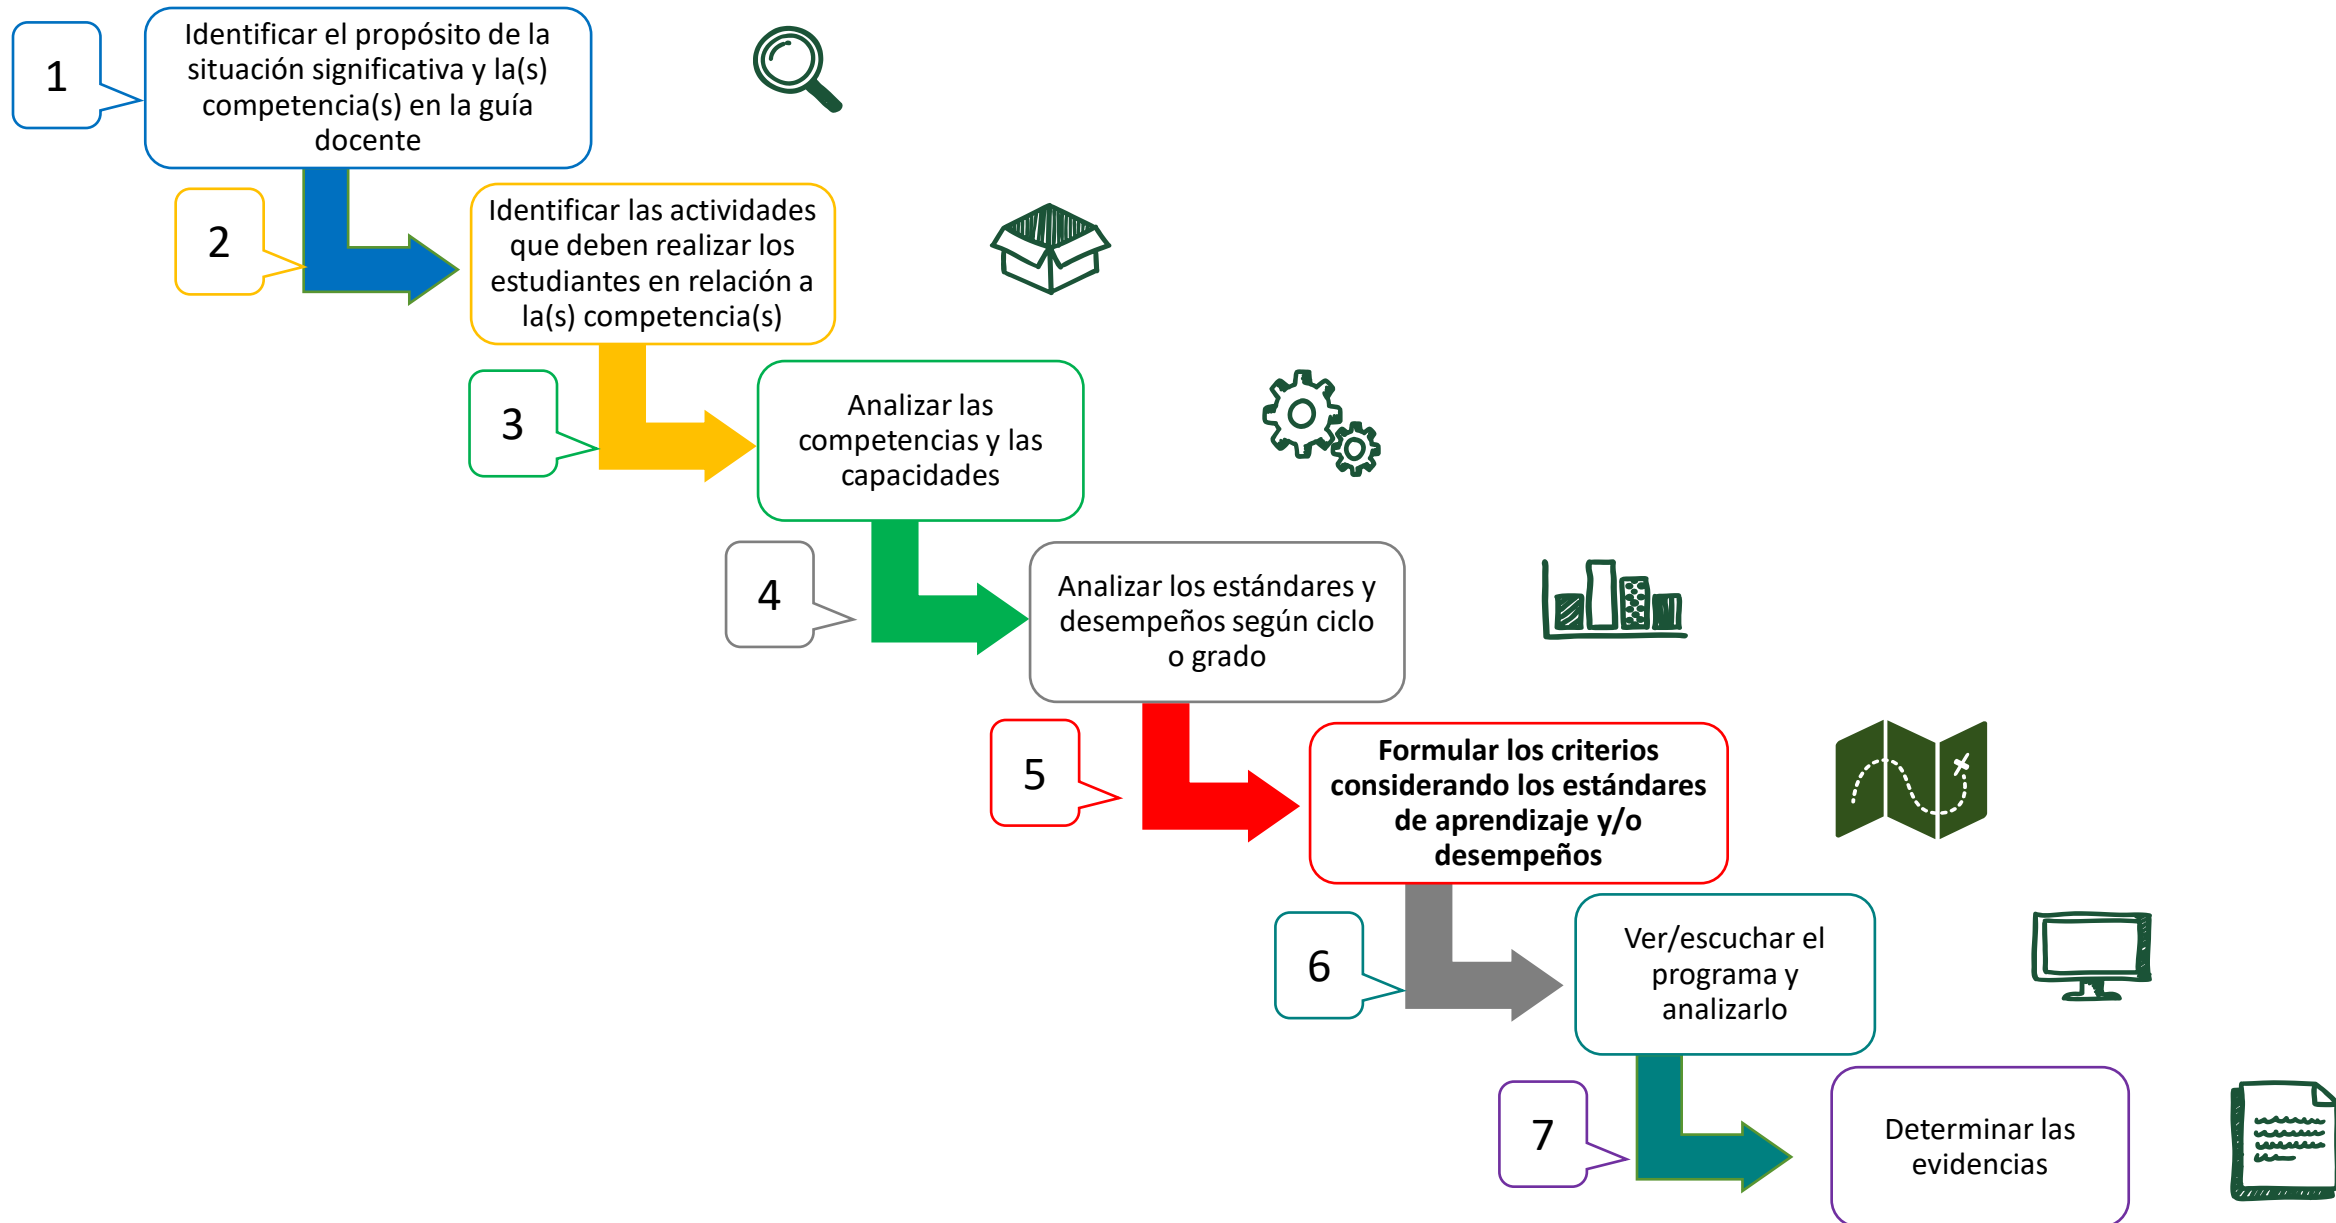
1

Identificar el propósito de la situación significativa y la(s) competencia(s) en la guía docente

2

Identificar las actividades que deben realizar los estudiantes en relación a la(s) competencia(s)

3

Analizar las competencias y las capacidades

4

Analizar los estándares y desempeños según ciclo o grado

5

**Formular los criterios considerando los estándares de aprendizaje y/o desempeños**

6

Ver/escuchar el programa y analizarlo

7

Determinar las evidencias